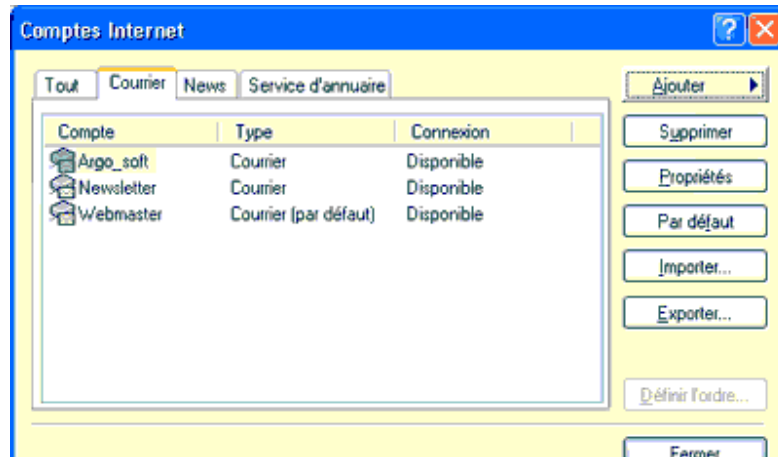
Comptes Internet

Tout | Courrier | News | Service d'annuaire

| Compte | Type | Connexion |
|---|---|---|
| Argo_soft | Courrier | Disponible |
| Newsletter | Courrier | Disponible |
| Webmaster | Courrier (par défaut) | Disponible |

Ajouter
Supprimer
Propriétés
Par défaut
Importer...
Exporter...
Définir l'ordre...
Fermer